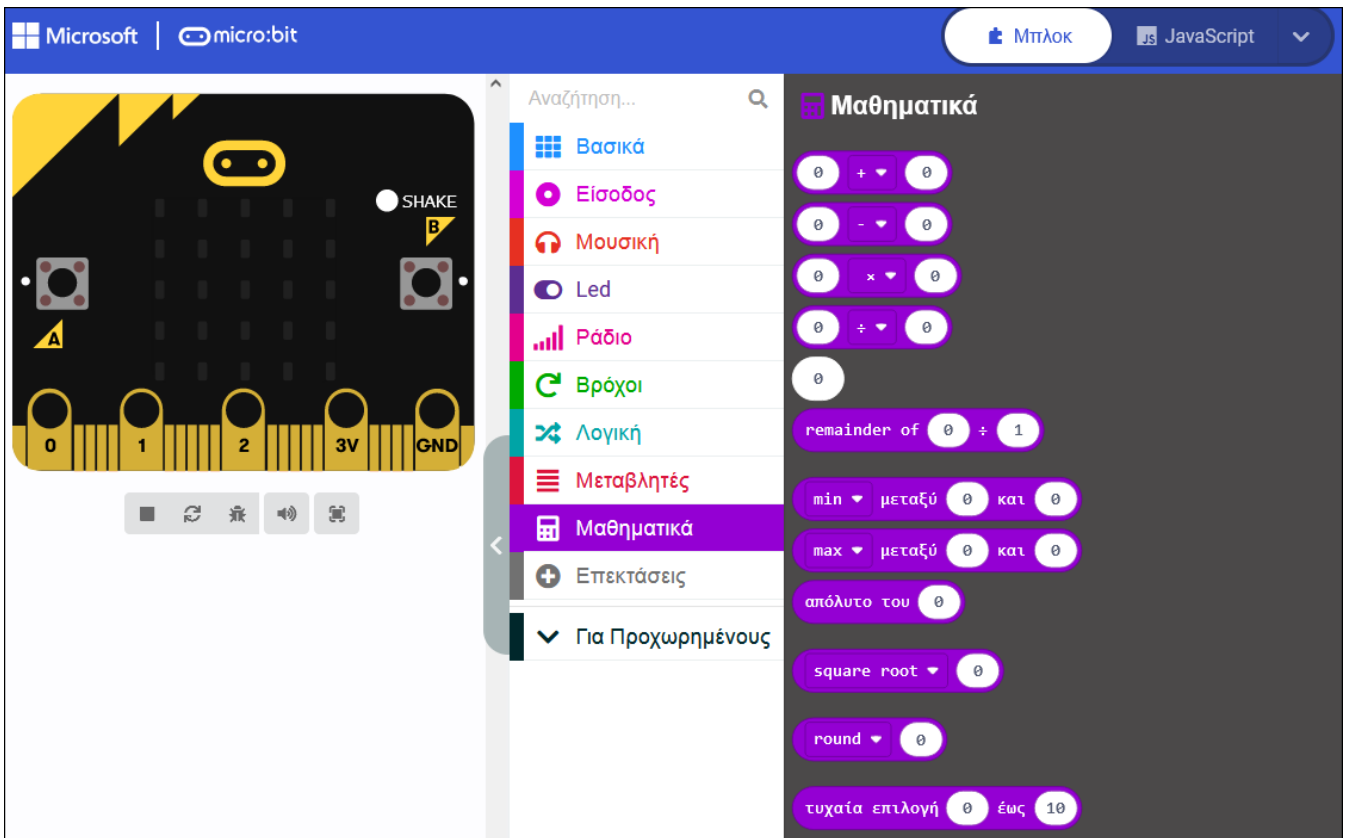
Microsoft | micro:bit

Μπλοκ JavaScript

SHAKE
B
A
0 1 2 3V GND

Αναζήτηση...

Βασικά
Είσοδος
Μουσική
Led
Ράδιο
Βρόχοι
Λογική
Μεταβλητές
Μαθηματικά
Επεκτάσεις
Για Προχωρημένους

Μαθηματικά

0 + 0
0 - 0
0 × 0
0 ÷ 0
0
remainder of 0 ÷ 1
min μεταξύ 0 και 0
max μεταξύ 0 και 0
απόλυτο του 0
square root 0
round 0
τυχαία επιλογή 0 έως 10